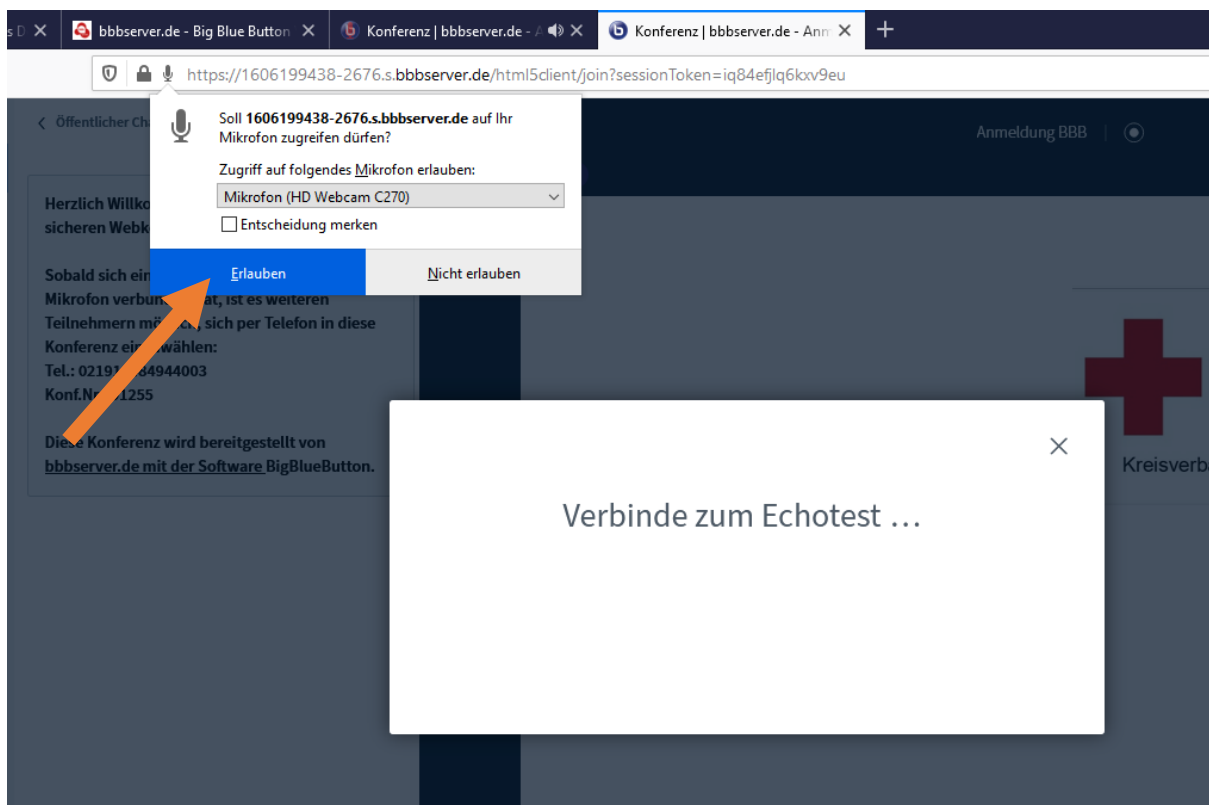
s D ✕ | bbbserver.de - Big Blue Button ✕ | Konferenz | bbbserver.de - A ✕ | Konferenz | bbbserver.de - Anm ✕ | +

https://1606199438-2676.s.bbbserver.de/html5client/join?sessionToken=iq84efjlq6kxv9eu

Öffentlicher Ch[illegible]

Soll 1606199438-2676.s.bbbserver.de auf Ihr Mikrofon zugreifen dürfen?

Zugriff auf folgendes Mikrofon erlauben:

Mikrofon (HD Webcam C270)

Entscheidung merken

Erlauben

Nicht erlauben

Anmeldung BBB

Herzlich Willko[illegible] sicheren Webk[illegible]

Sobald sich ein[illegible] Mikrofon verbun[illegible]at, ist es weiteren Teilnehmern m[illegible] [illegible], sich per Telefon in diese Konferenz ein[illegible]wählen:
Tel.: 0219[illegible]84944003
Konf.N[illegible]1255

Die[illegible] Konferenz wird bereitgestellt von bbbserver.de mit der Software BigBlueButton.

Kreisverba

Verbinde zum Echotest …